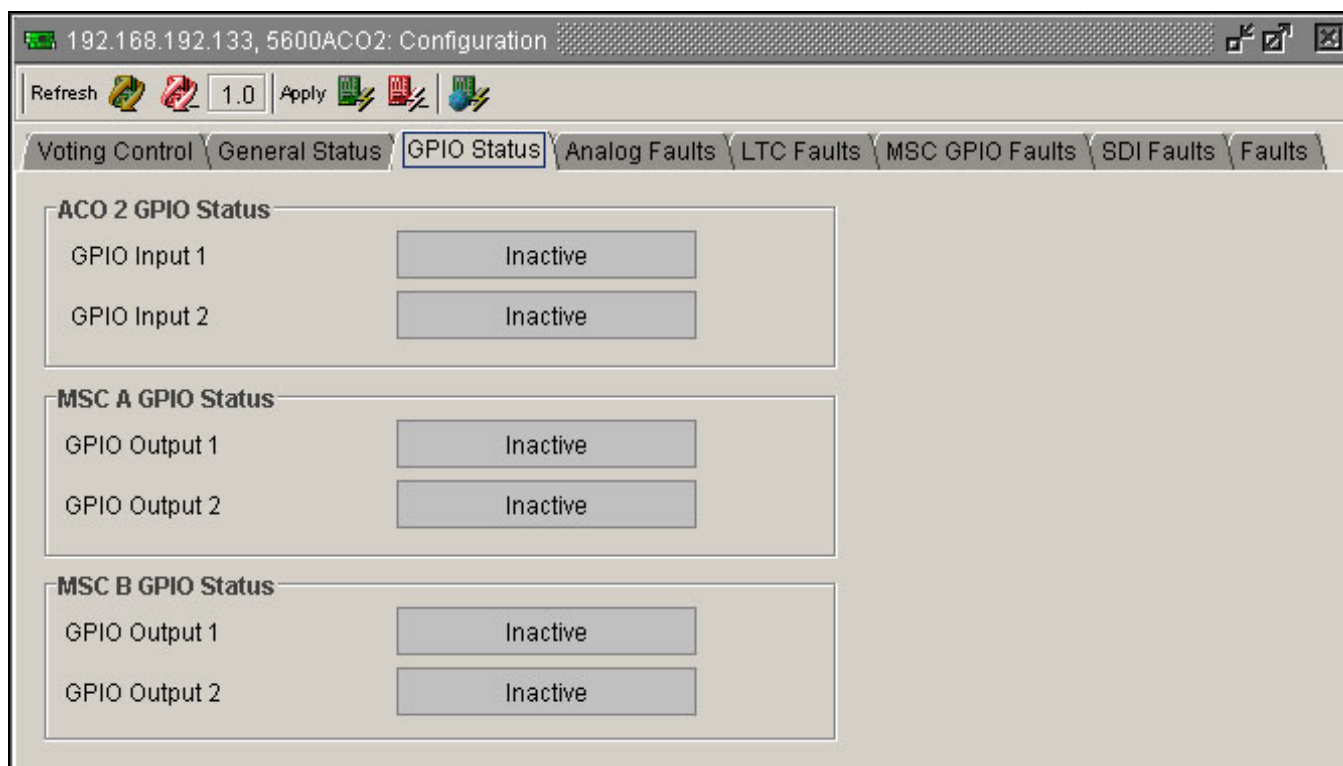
192.168.192.133, 5600ACO2: Configuration

Refresh 1.0 Apply

Voting Control General Status GPIO Status Analog Faults LTC Faults MSC GPIO Faults SDI Faults Faults

ACO 2 GPIO Status

GPIO Input 1 Inactive

GPIO Input 2 Inactive

MSC A GPIO Status

GPIO Output 1 Inactive

GPIO Output 2 Inactive

MSC B GPIO Status

GPIO Output 1 Inactive

GPIO Output 2 Inactive